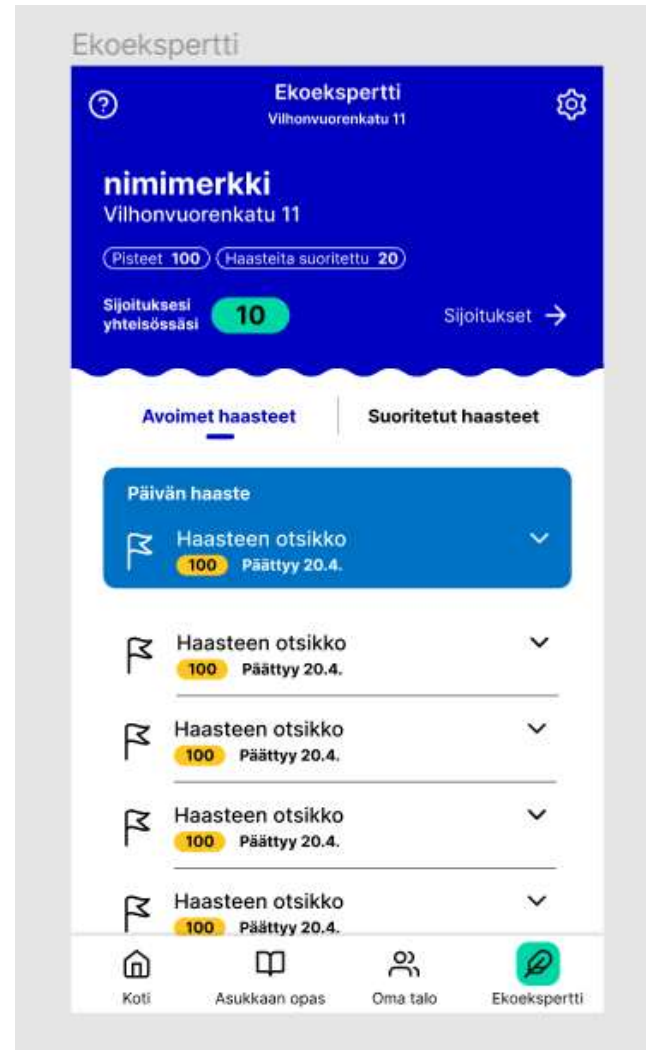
Ekoekspertti

Ekoekspertti
Vilhonvuorenkatu 11

nimimerkki
Vilhonvuorenkatu 11

Pisteet 100 Haasteita suoritettu 20

Sijoituksesi yhteisössäsi 10

Sijoitukset →

Avoimet haasteet

Suoritetut haasteet

Päivän haaste

Haasteen otsikko
100 Päättyy 20.4.

Haasteen otsikko
100 Päättyy 20.4.

Haasteen otsikko
100 Päättyy 20.4.

Haasteen otsikko
100 Päättyy 20.4.

Haasteen otsikko
100 Päättyy 20.4.

Koti

Asukkaan opas

Oma talo

Ekoekspertti